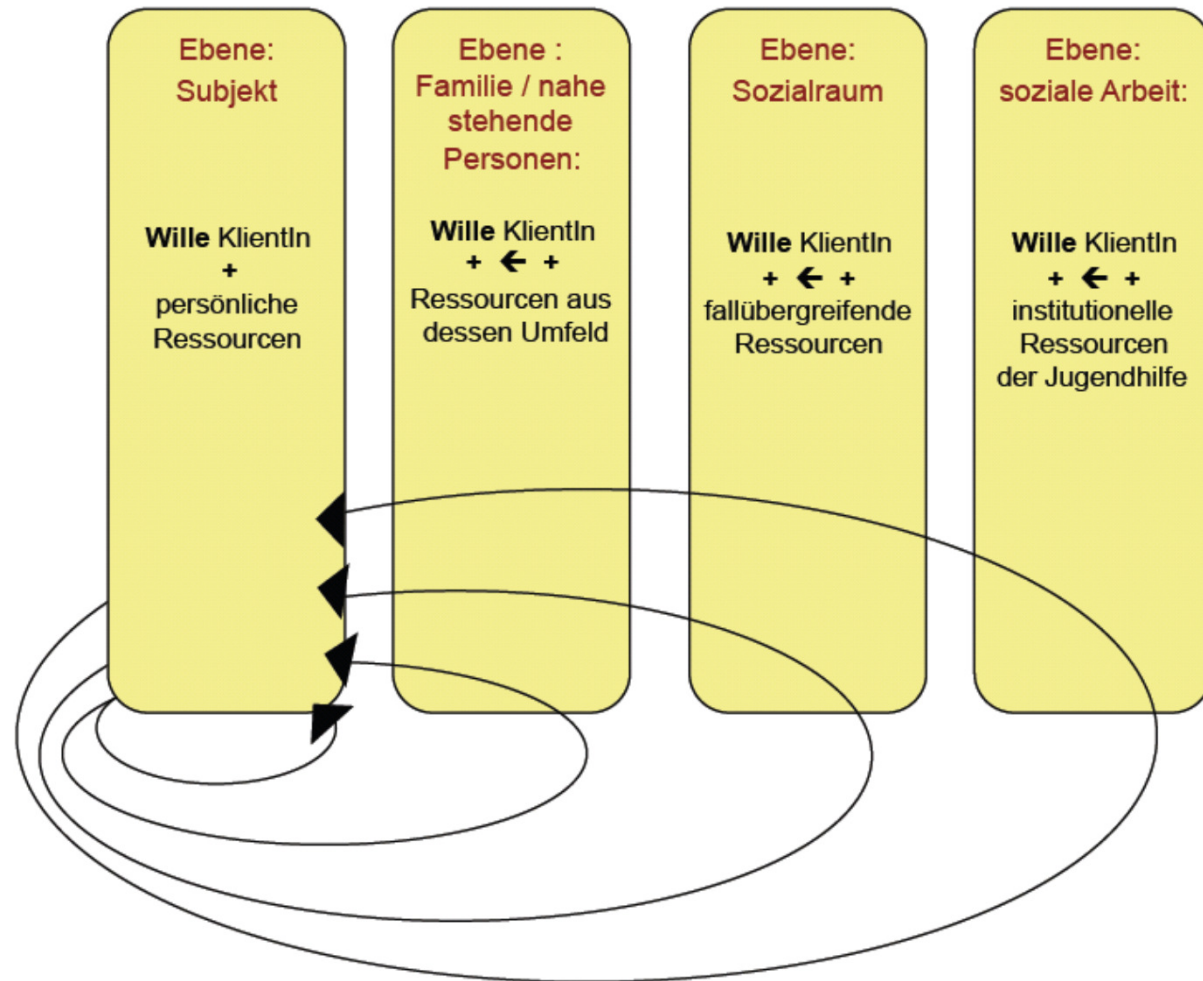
Ebene: Subjekt

**Wille** KlientIn
+
persönliche Ressourcen

Ebene : Familie / nahe stehende Personen:

**Wille** KlientIn
+ $\leftarrow$ +
Ressourcen aus dessen Umfeld

Ebene: Sozialraum

**Wille** KlientIn
+ $\leftarrow$ +
fallübergreifende Ressourcen

Ebene: soziale Arbeit:

**Wille** KlientIn
+ $\leftarrow$ +
institutionelle Ressourcen der Jugendhilfe